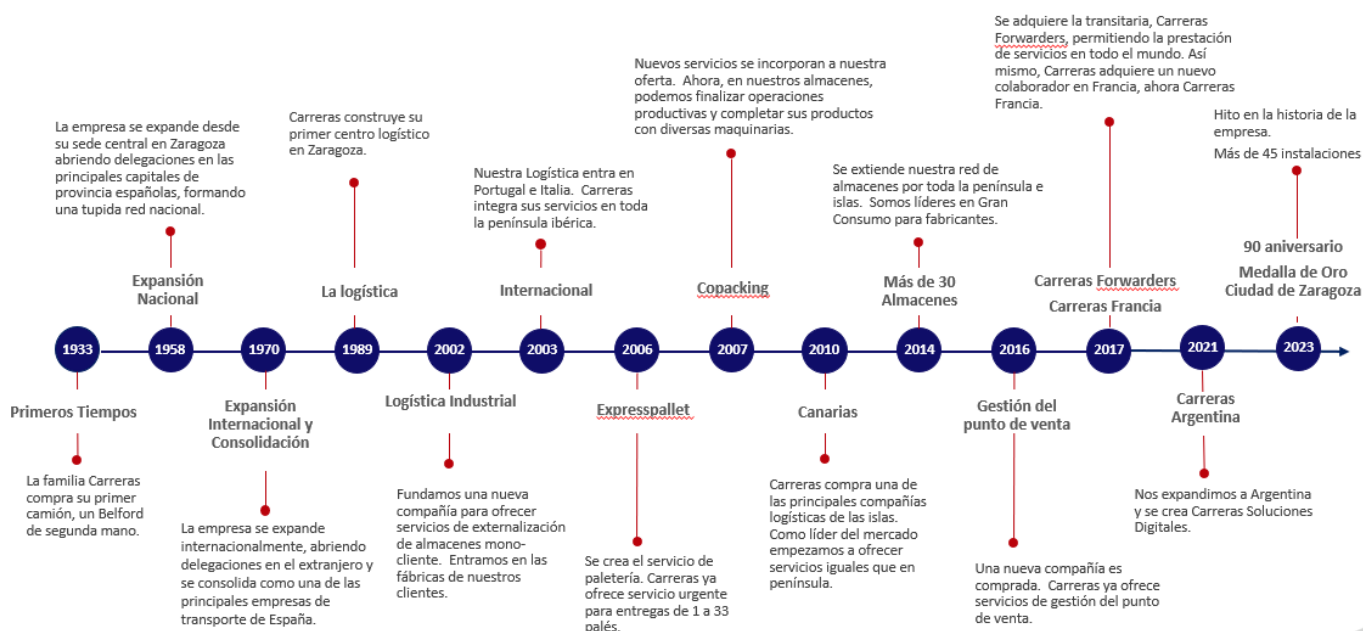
Se adquiere la transitaria, Carreras Forwarders, permitiendo la prestación de servicios en todo el mundo. Así mismo, Carreras adquiere un nuevo colaborador en Francia, ahora Carreras Francia.

Nuevos servicios se incorporan a nuestra oferta. Ahora, en nuestros almacenes, podemos finalizar operaciones productivas y completar sus productos con diversas maquinarias.

Hito en la historia de la empresa.

Más de 45 instalaciones

La empresa se expande desde su sede central en Zaragoza abriendo delegaciones en las principales capitales de provincia españolas, formando una tupida red nacional.

Carreras construye su primer centro logístico en Zaragoza.

Nuestra Logística entra en Portugal e Italia. Carreras integra sus servicios en toda la península ibérica.

Se extiende nuestra red de almacenes por toda la península e islas. Somos líderes en Gran Consumo para fabricantes.

90 aniversario

Expansión Nacional

La logística

Internacional

Copacking

Más de 30 Almacenes

Carreras Forwarders

Carreras Francia

Medalla de Oro Ciudad de Zaragoza

1933

1958

1970

1989

2002

2003

2006

2007

2010

2014

2016

2017

2021

2023

Primeros Tiempos

Expansión Internacional y Consolidación

Logística Industrial

Expresspallet

Canarias

Gestión del punto de venta

Carreras Argentina

La familia Carreras compra su primer camión, un Belford de segunda mano.

La empresa se expande internacionalmente, abriendo delegaciones en el extranjero y se consolida como una de las principales empresas de transporte de España.

Fundamos una nueva compañía para ofrecer servicios de externalización de almacenes mono-cliente. Entramos en las fábricas de nuestros clientes.

Se crea el servicio de paletería. Carreras ya ofrece servicio urgente para entregas de 1 a 33 palés.

Carreras compra una de las principales compañías logísticas de las islas. Como líder del mercado empezamos a ofrecer servicios iguales que en península.

Una nueva compañía es comprada. Carreras ya ofrece servicios de gestión del punto de venta.

Nos expandimos a Argentina y se crea Carreras Soluciones Digitales.